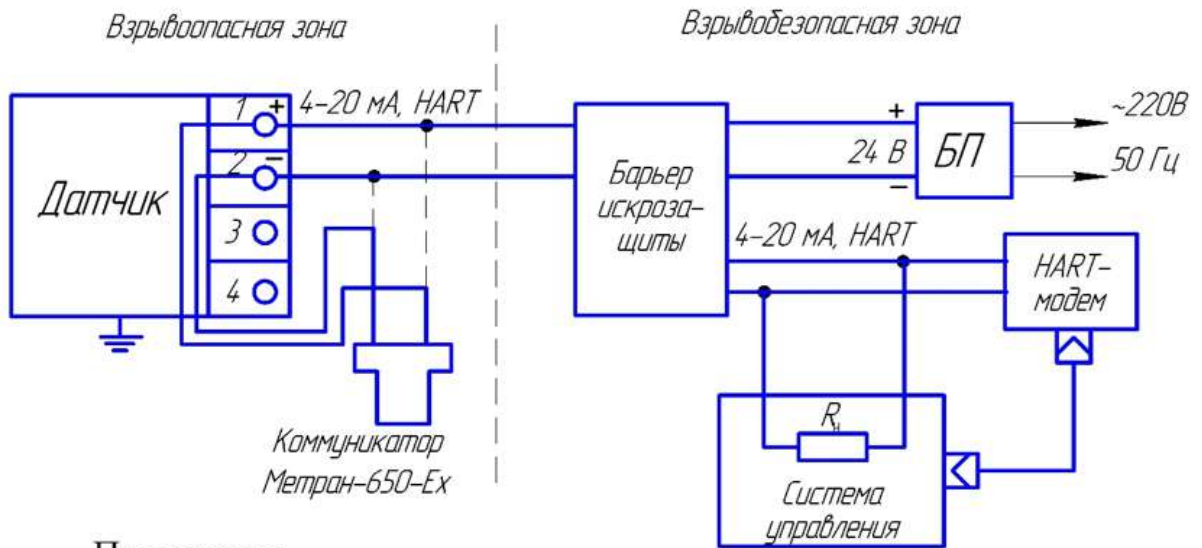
Взрывоопасная зона

Взрывобезопасная зона

Датчик

1 +

2 −

3

4

4–20 мА, HART

Коммуникатор Метран-650-Ех

Барьер искрозащиты

+

24 В

−

БП

~220В

50 Гц

4–20 мА, HART

HART-модем

$R_н$

Система управления

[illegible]